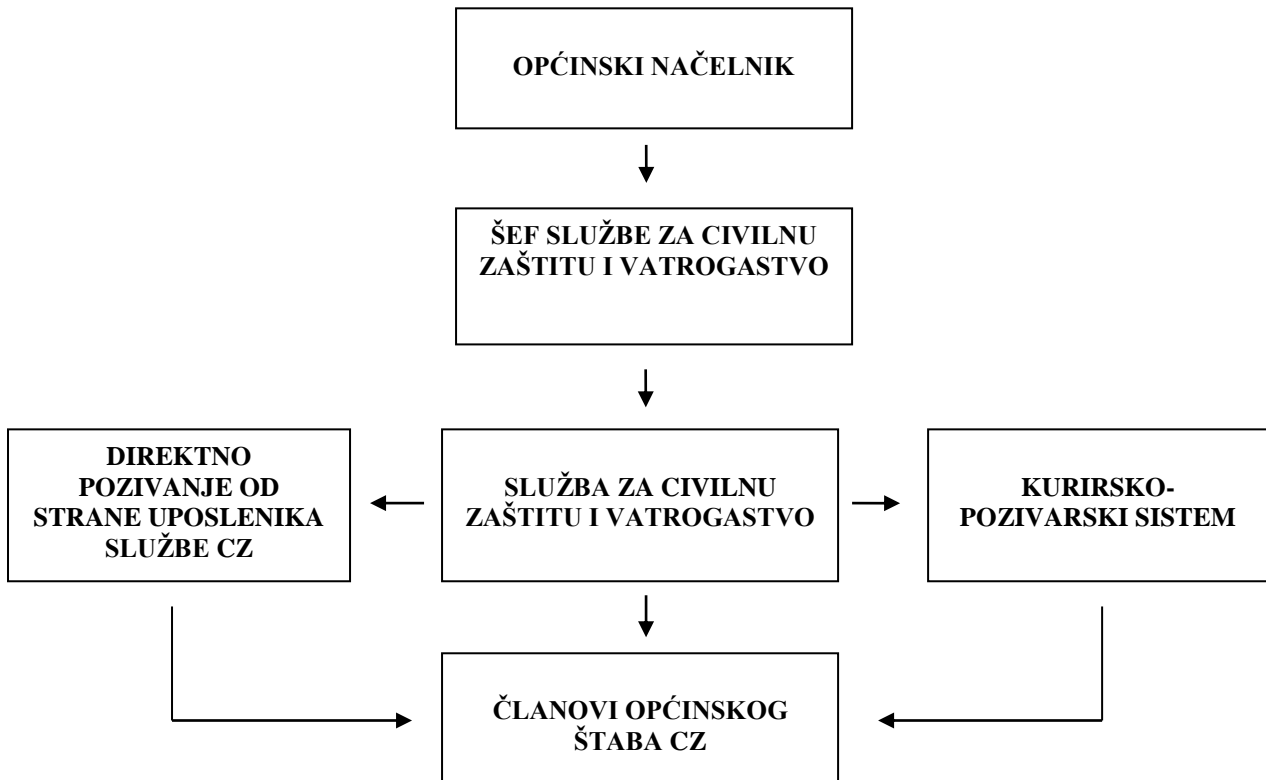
OPĆINSKI NAČELNIK

ŠEF SLUŽBE ZA CIVILNU ZAŠTITU I VATROGASTVO

DIREKTNO POZIVANJE OD STRANE UPOSLENIKA SLUŽBE CZ

SLUŽBA ZA CIVILNU ZAŠTITU I VATROGASTVO

KURIRSKO-POZIVARSKI SISTEM

ČLANOVI OPĆINSKOG ŠTABA CZ